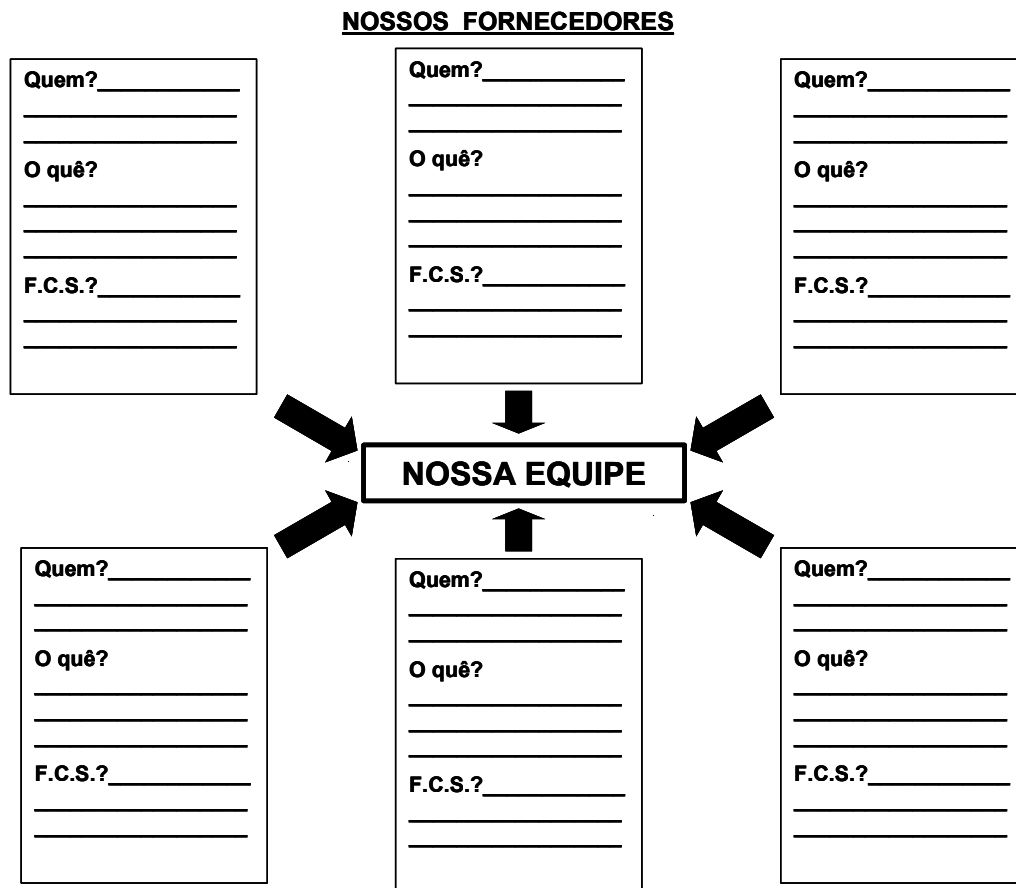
NOSSOS FORNECEDORES

Quem?\_\_\_\_\_\_\_\_\_\_

O quê?

F.C.S.?\_\_\_\_\_\_\_\_\_\_

Quem?\_\_\_\_\_\_\_\_\_\_

O quê?

F.C.S.?\_\_\_\_\_\_\_\_\_\_

Quem?\_\_\_\_\_\_\_\_\_\_

O quê?

F.C.S.?\_\_\_\_\_\_\_\_\_\_

NOSSA EQUIPE

Quem?\_\_\_\_\_\_\_\_\_\_

O quê?

F.C.S.?\_\_\_\_\_\_\_\_\_\_

Quem?\_\_\_\_\_\_\_\_\_\_

O quê?

F.C.S.?\_\_\_\_\_\_\_\_\_\_

Quem?\_\_\_\_\_\_\_\_\_\_

O quê?

F.C.S.?\_\_\_\_\_\_\_\_\_\_